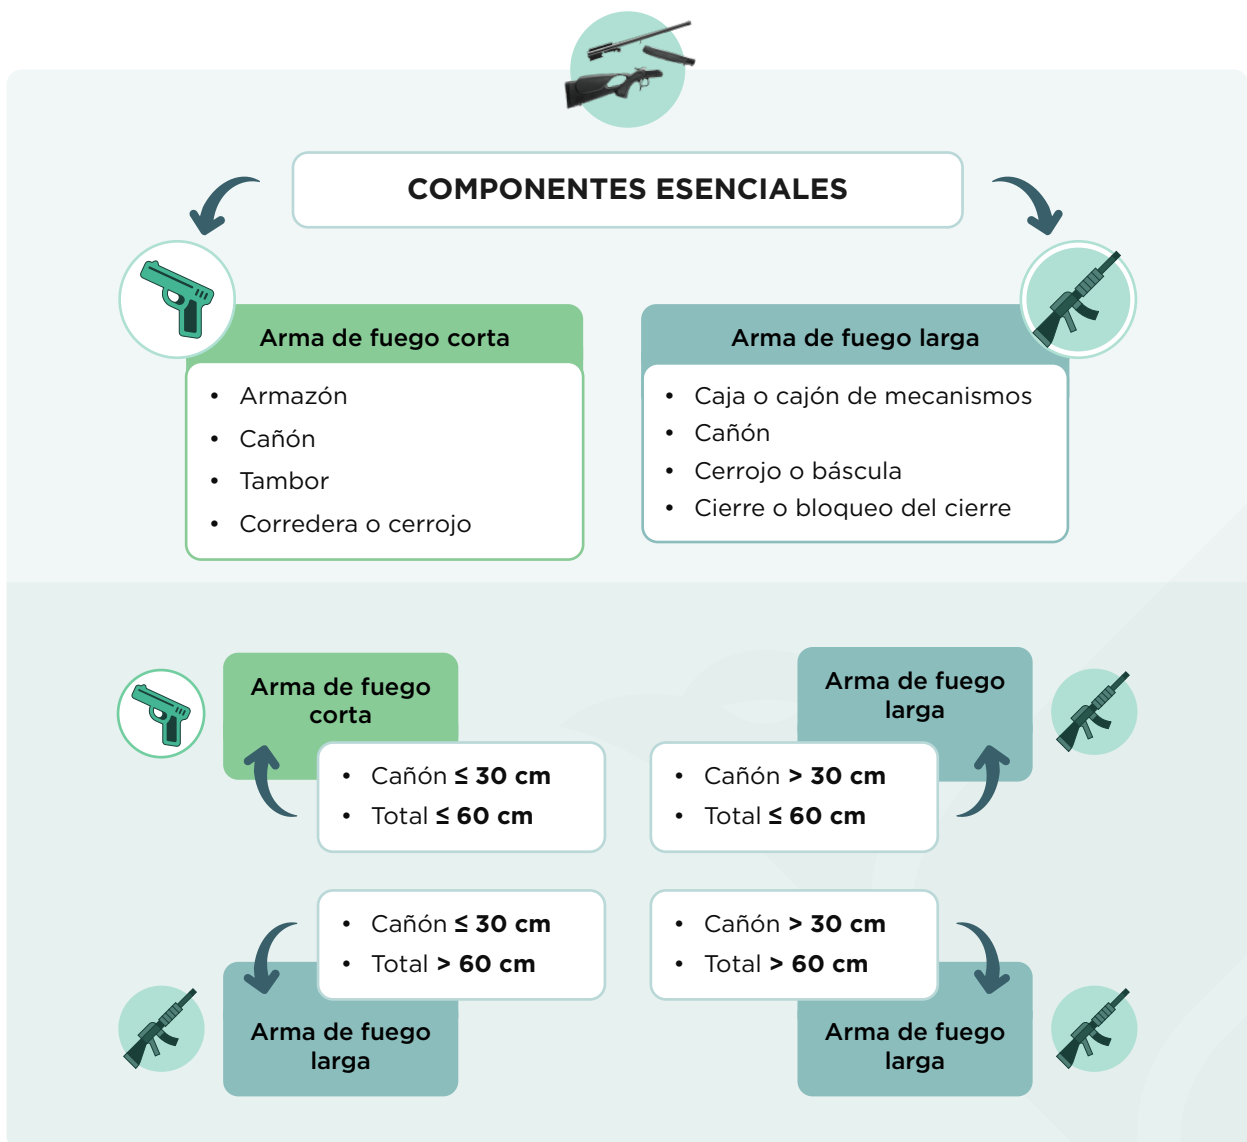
COMPONENTES ESENCIALES

Arma de fuego corta

- Armazón
- Cañón
- Tambor
- Corredera o cerrojo

Arma de fuego larga

- Caja o cajón de mecanismos
- Cañón
- Cerrojo o báscula
- Cierre o bloqueo del cierre

Arma de fuego corta

- Cañón $\leq$ **30 cm**
- Total $\leq$ **60 cm**

Arma de fuego larga

- Cañón **> 30 cm**
- Total $\leq$ **60 cm**

- Cañón $\leq$ **30 cm**
- Total **> 60 cm**

Arma de fuego larga

- Cañón **> 30 cm**
- Total **> 60 cm**

Arma de fuego larga